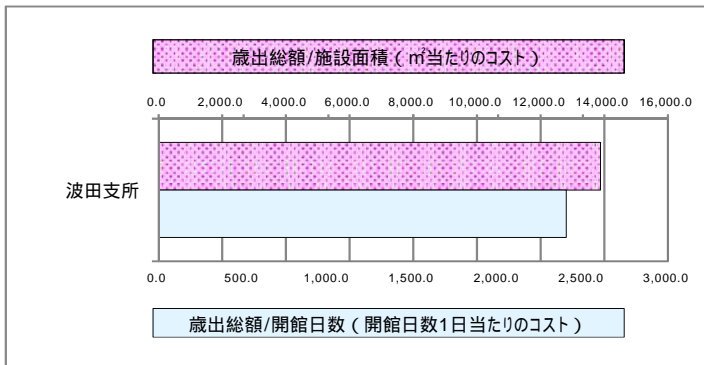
歳出総額/施設面積（㎡当たりのコスト）

0.0 2,000.0 4,000.0 6,000.0 8,000.0 10,000.0 12,000.0 14,000.0 16,000.0

波田支所

0.0 500.0 1,000.0 1,500.0 2,000.0 2,500.0 3,000.0

歳出総額/開館日数（開館日数1日当たりのコスト）